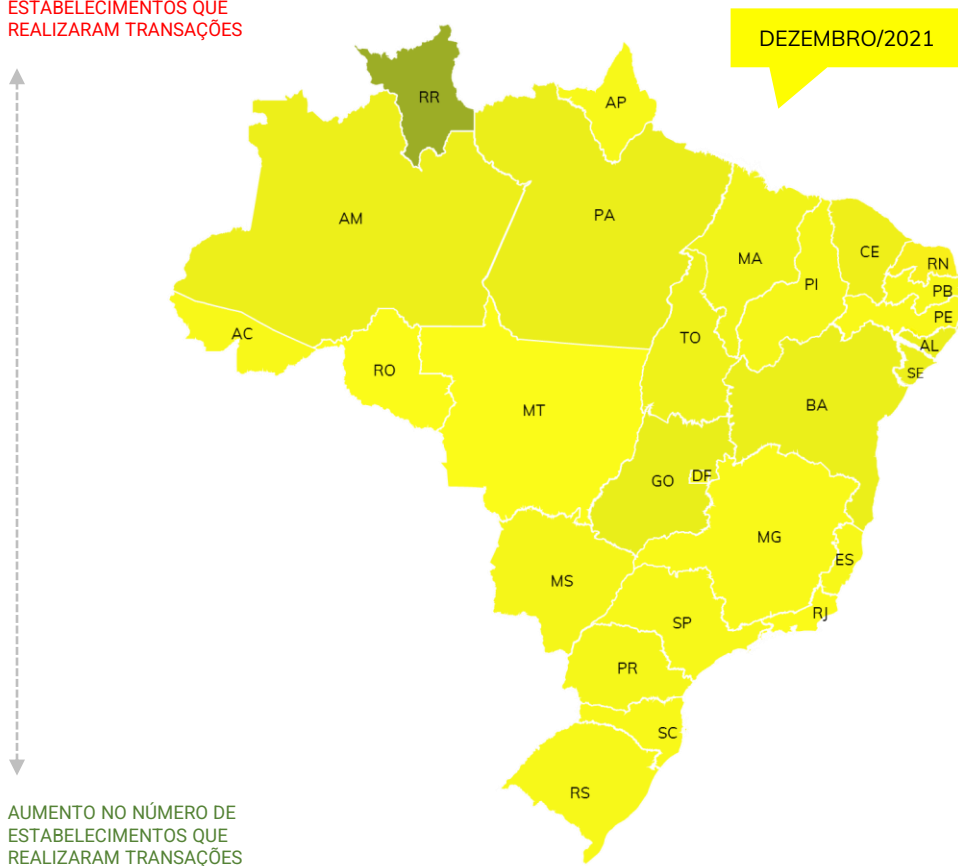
ESTABELECIMENTOS QUE REALIZARAM TRANSAÇÕES

DEZEMBRO/2021

RR
AP
AM
PA
MA
CE
RN
PI
PB
PE
AL
SE
AC
TO
RO
MT
BA
GO
DF
MG
ES
MS
SP
RJ
PR
SC
RS

AUMENTO NO NÚMERO DE ESTABELECIMENTOS QUE REALIZARAM TRANSAÇÕES